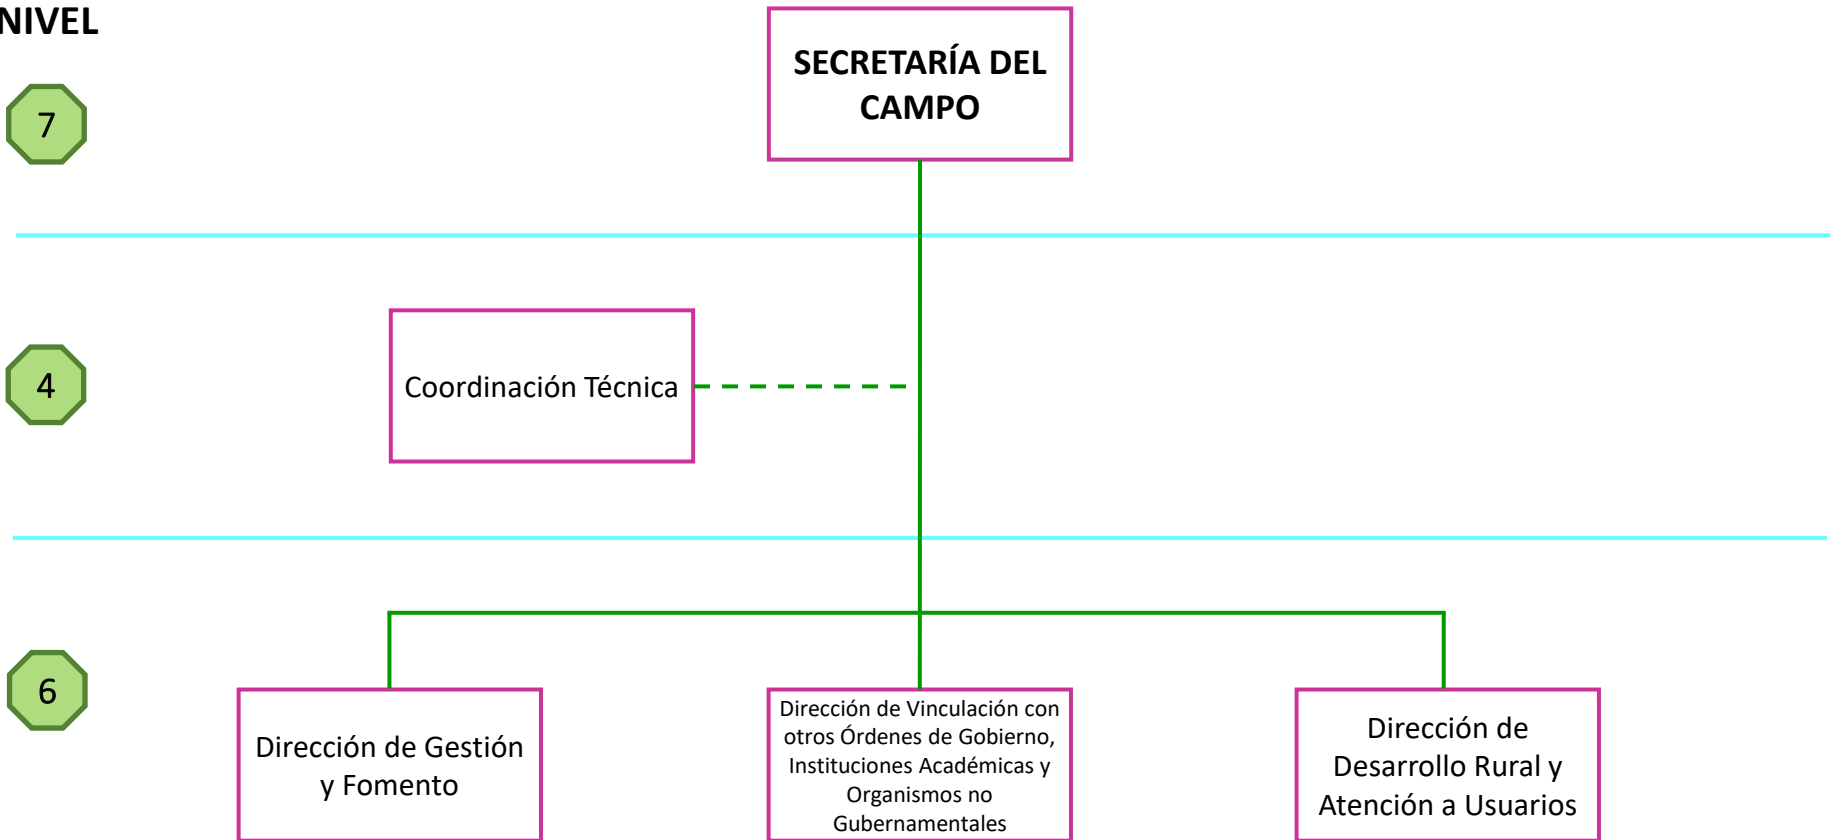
NIVEL

7

SECRETARÍA DEL CAMPO

4

Coordinación Técnica

6

Dirección de Gestión y Fomento

Dirección de Vinculación con otros Órdenes de Gobierno, Instituciones Académicas y Organismos no Gubernamentales

Dirección de Desarrollo Rural y Atención a Usuarios